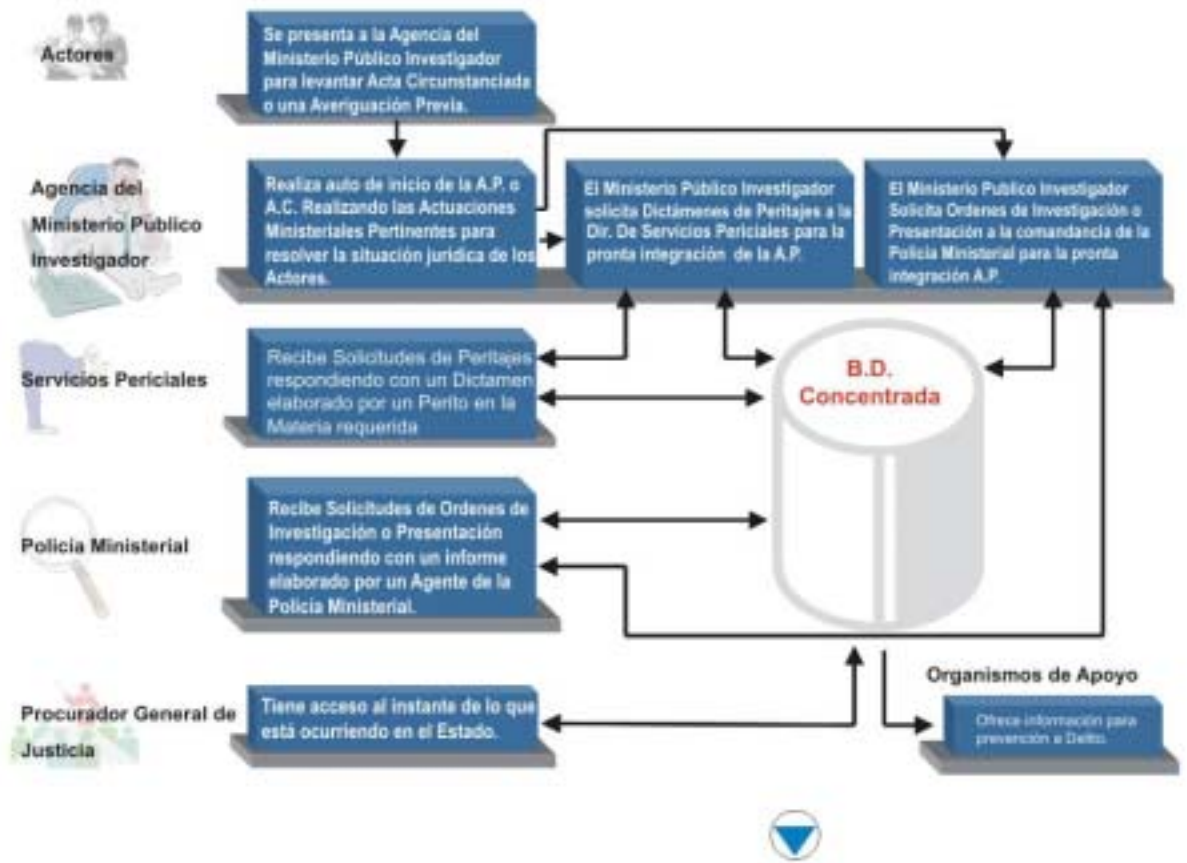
Actores

Se presenta a la Agencia del Ministerio Público Investigador para levantar Acta Circunstanciada o una Averiguación Previa.

Agencia del Ministerio Público Investigador

Realiza auto de inicio de la A.P. o A.C. Realizando las Actuaciones Ministeriales Pertinentes para resolver la situación jurídica de los Actores.

El Ministerio Público Investigador solicita Dictámenes de Peritajes a la Dir. De Servicios Periciales para la pronta integración de la A.P.

El Ministerio Publico Investigador Solicita Ordenes de Investigación o Presentación a la comandancia de la Policía Ministerial para la pronta integración A.P.

Servicios Periciales

Recibe Solicitudes de Peritajes respondiendo con un Dictamen elaborado por un Perito en la Materia requerida

B.D. Concentrada

Policía Ministerial

Recibe Solicitudes de Ordenes de Investigación o Presentación respondiendo con un informe elaborado por un Agente de la Policía Ministerial.

Organismos de Apoyo

Procurador General de Justicia

Tiene acceso al instante de lo que está ocurriendo en el Estado.

Ofrece información para prevención a Delito.